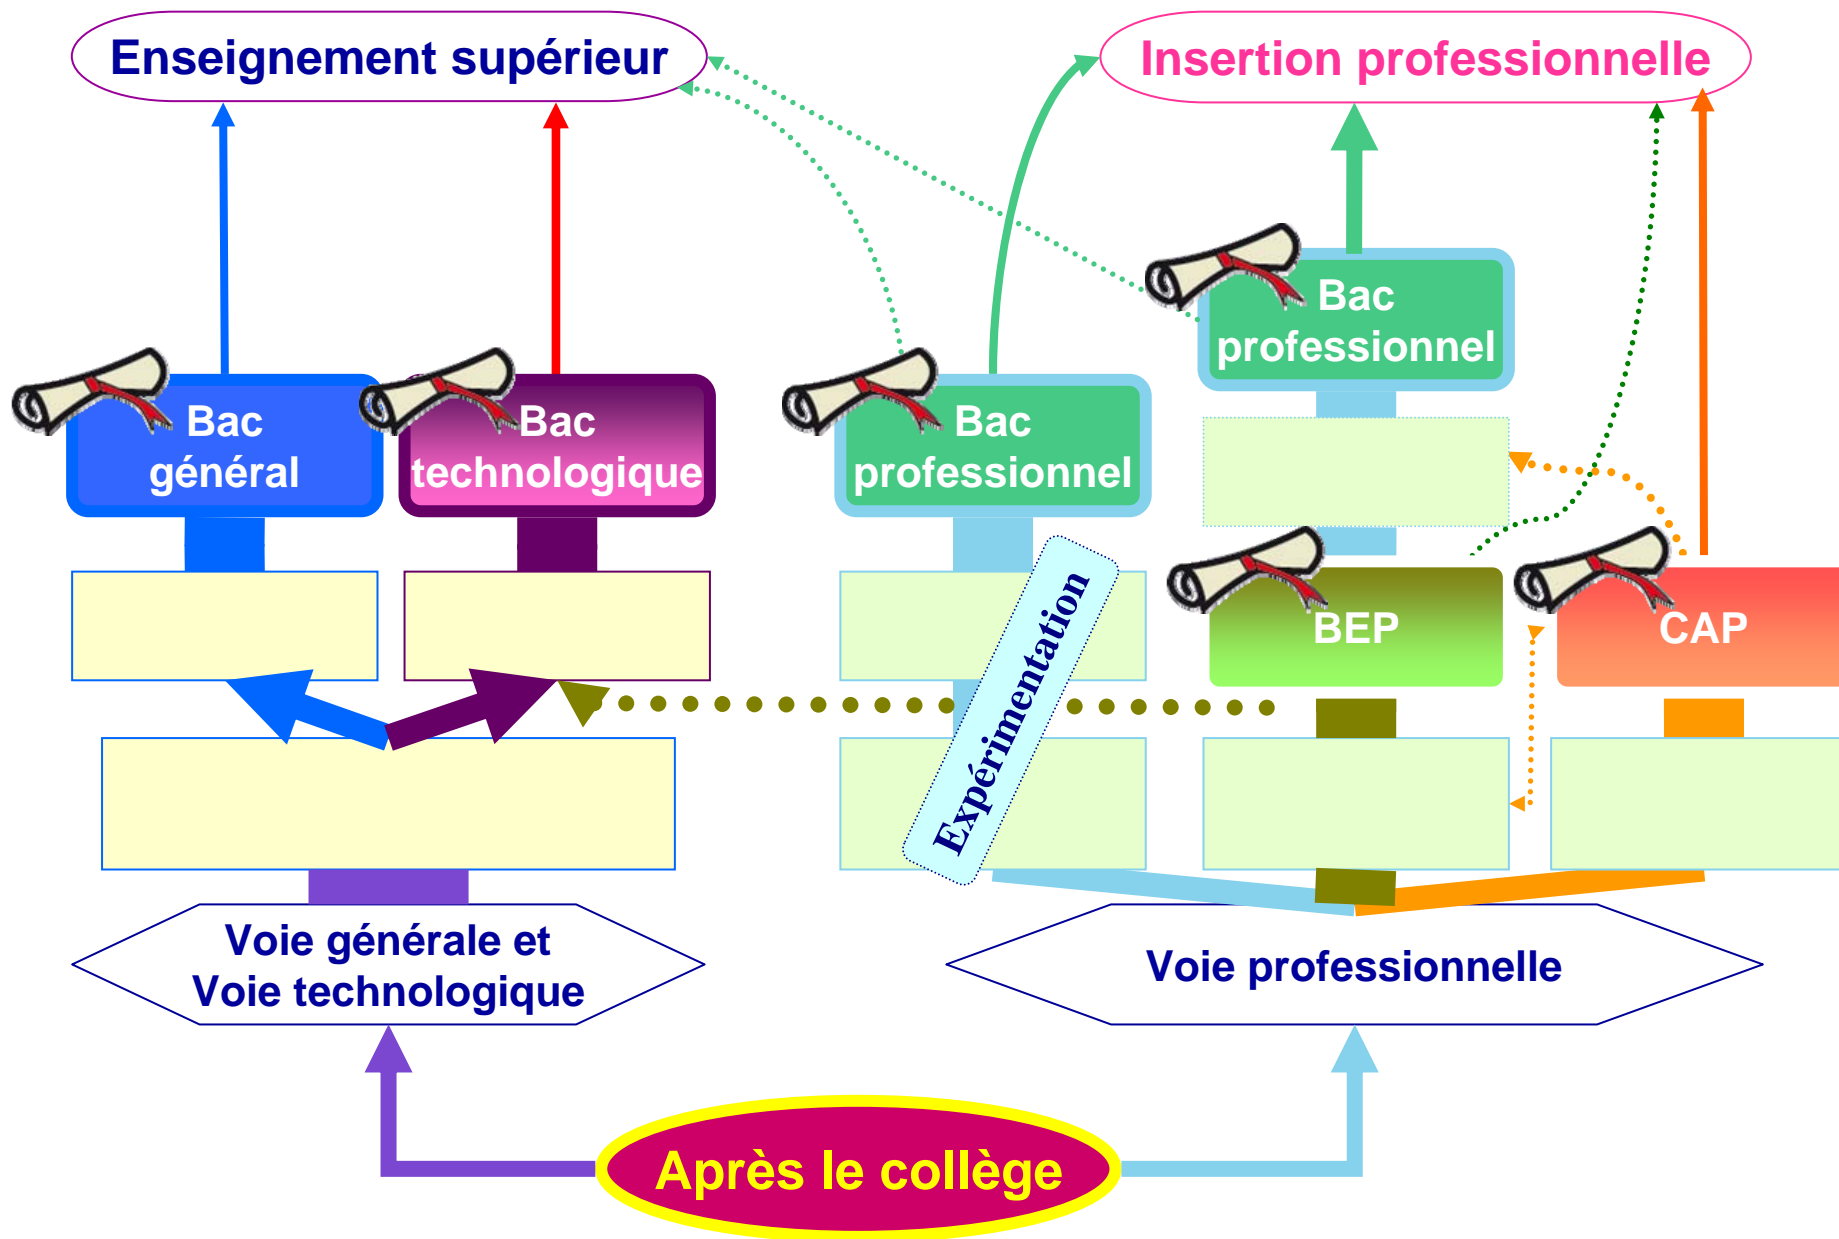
Enseignement supérieur

Insertion professionnelle

Bac professionnel

Bac général

Bac technologique

Bac professionnel

Expérimentation

BEP

CAP

Voie générale et Voie technologique

Voie professionnelle

Après le collège